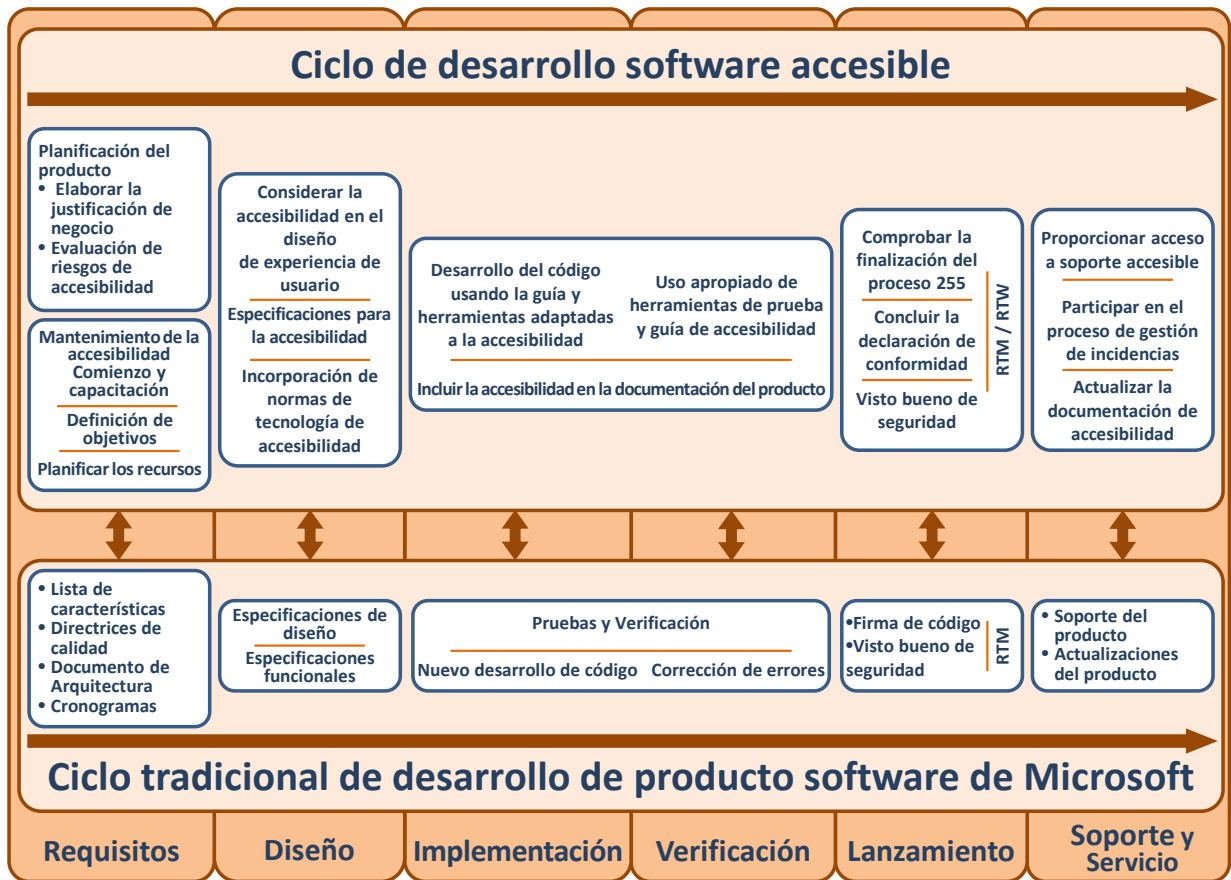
Ciclo de desarrollo software accesible

Planificación del producto
• Elaborar la justificación de negocio
• Evaluación de riesgos de accesibilidad

Mantenimiento de la accesibilidad Comienzo y capacitación
Definición de objetivos
Planificar los recursos

Considerar la accesibilidad en el diseño de experiencia de usuario
Especificaciones para la accesibilidad
Incorporación de normas de tecnología de accesibilidad

Desarrollo del código usando la guía y herramientas adaptadas a la accesibilidad
Uso apropiado de herramientas de prueba y guía de accesibilidad
Incluir la accesibilidad en la documentación del producto

Comprobar la finalización del proceso 255
Concluir la declaración de conformidad
Visto bueno de seguridad
RTM / RTW

Proporcionar acceso a soporte accesible
Participar en el proceso de gestión de incidencias
Actualizar la documentación de accesibilidad

• Lista de características
• Directrices de calidad
• Documento de Arquitectura
• Cronogramas

Especificaciones de diseño
Especificaciones funcionales

Pruebas y Verificación
Nuevo desarrollo de código
Corrección de errores

•Firma de código
•Visto bueno de seguridad
RTM

• Soporte del producto
• Actualizaciones del producto

Ciclo tradicional de desarrollo de producto software de Microsoft

Requisitos
Diseño
Implementación
Verificación
Lanzamiento
Soporte y Servicio